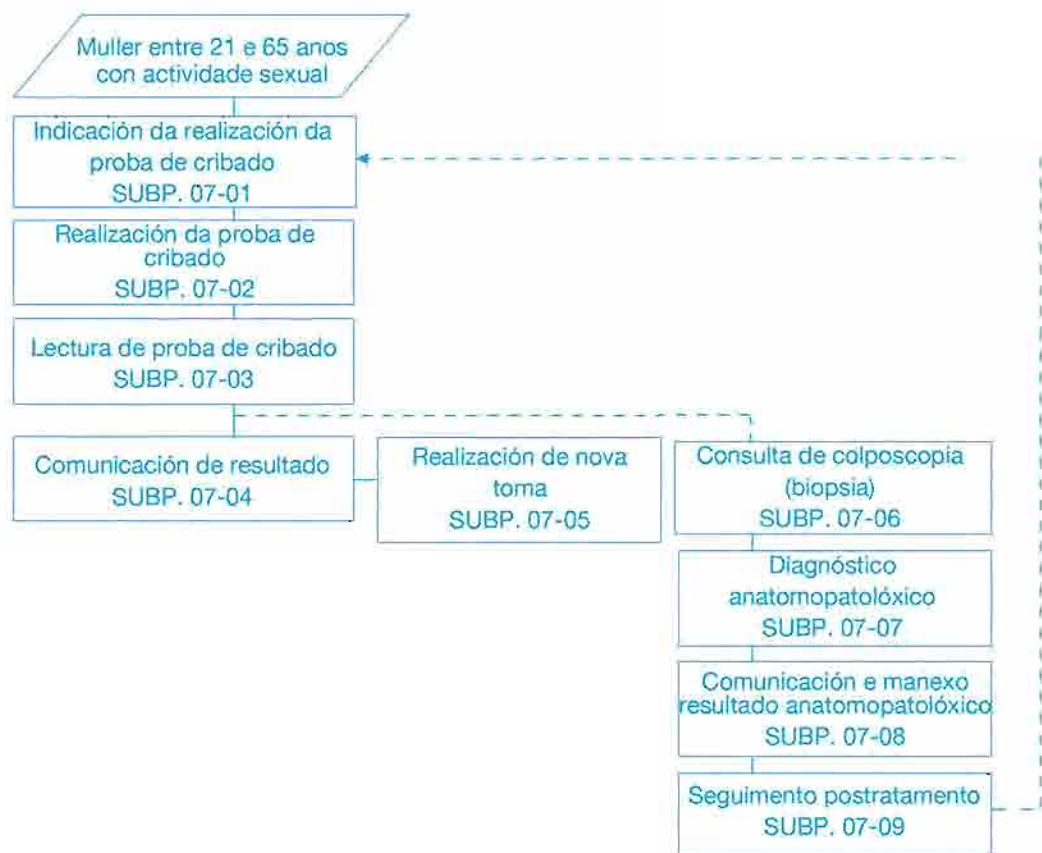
Muller entre 21 e 65 anos con actividade sexual

Indicación da realización da proba de cribado
SUBP. 07-01

Realización da proba de cribado
SUBP. 07-02

Lectura de proba de cribado
SUBP. 07-03

Comunicación de resultado
SUBP. 07-04

Realización de nova toma
SUBP. 07-05

Consulta de colposcopia (biopsia)
SUBP. 07-06

Diagnóstico anatomopatolóxico
SUBP. 07-07

Comunicación e manexo resultado anatomopatolóxico
SUBP. 07-08

Seguimento postratamento
SUBP. 07-09